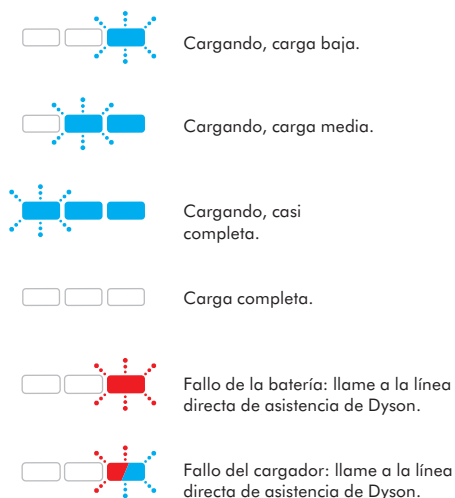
Cargando, carga baja.

Cargando, carga media.

Cargando, casi completa.

Carga completa.

Fallo de la batería: llame a la línea directa de asistencia de Dyson.

Fallo del cargador: llame a la línea directa de asistencia de Dyson.